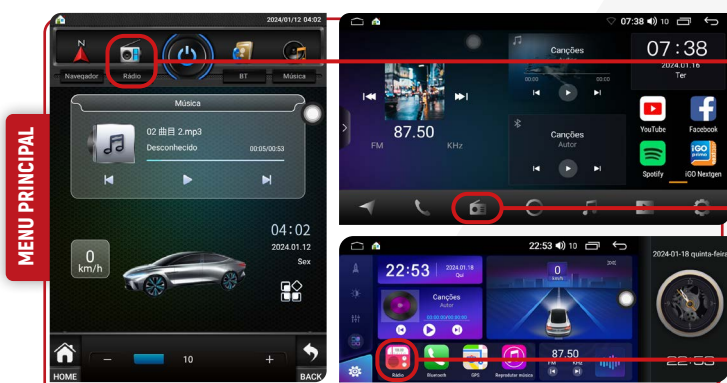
2024/01/12 04:02
Navegador
Rádio
BT
Música
Música
02 曲目 2.mp3
Desconhecido
00:05/00:53
04:02
2024.01.12
Sex
0
km/h
HOME
10
BACK

MENU PRINCIPAL

07:38 10
Canções
87.50
FM
KHz
Canções
Autor
07:38
2024.01.16
Ter
YouTube
Facebook
Spotify
iGO Nextgen

22:53 10
22:53
2024.01.18
Qui
0
Canções
Autor
87.50
FM
Rádio
Bluetooth
GPS
Reprodutor música
2024-01-18 quinta-feira
22:53